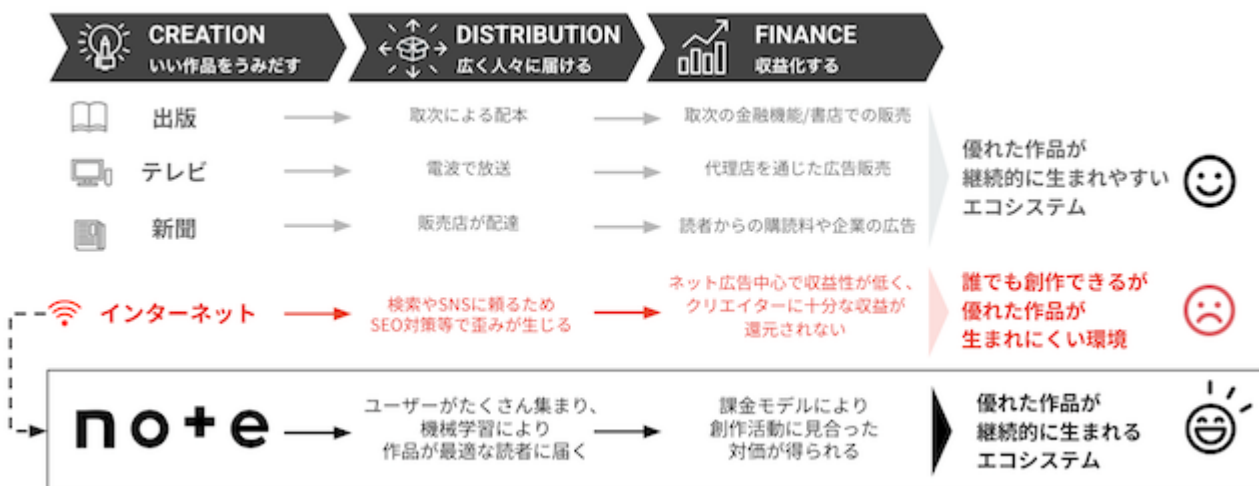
CREATION
いい作品をうみだす

DISTRIBUTION
広く人々に届ける

FINANCE
収益化する

出版 取次による配本 取次の金融機能/書店での販売

テレビ 電波で放送 代理店を通じた広告販売

新聞 販売店が配達 読者からの購読料や企業の広告

優れた作品が継続的に生まれやすいエコシステム

インターネット 検索やSNSに頼るため SEO対策等で歪みが生じる ネット広告中心で収益性が低く、クリエイターに十分な収益が還元されない

誰でも創作できるが優れた作品が生まれにくい環境

note ユーザーがたくさん集まり、機械学習により作品が最適な読者に届く 課金モデルにより創作活動に見合った対価が得られる

優れた作品が継続的に生まれるエコシステム